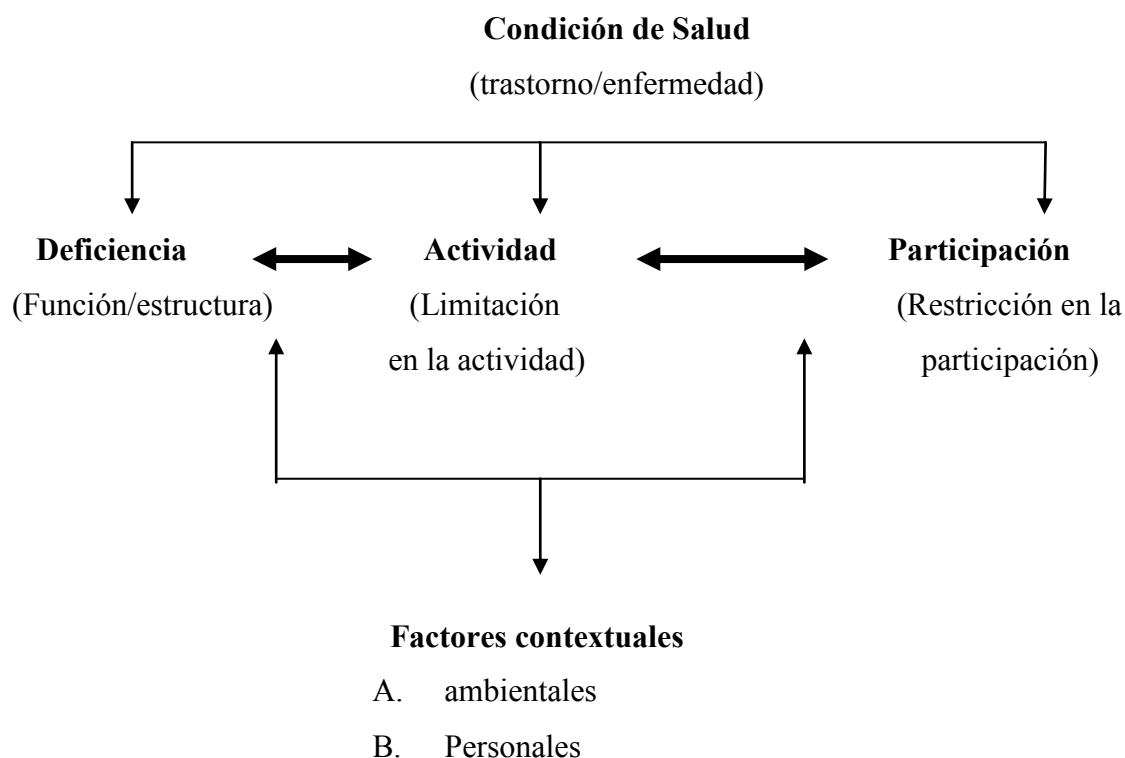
Condición de Salud
(trastorno/enfermedad)

Deficiencia
(Función/estructura)

Actividad
(Limitación en la actividad)

Participación
(Restricción en la participación)

Factores contextuales
A. ambientales
B. Personales